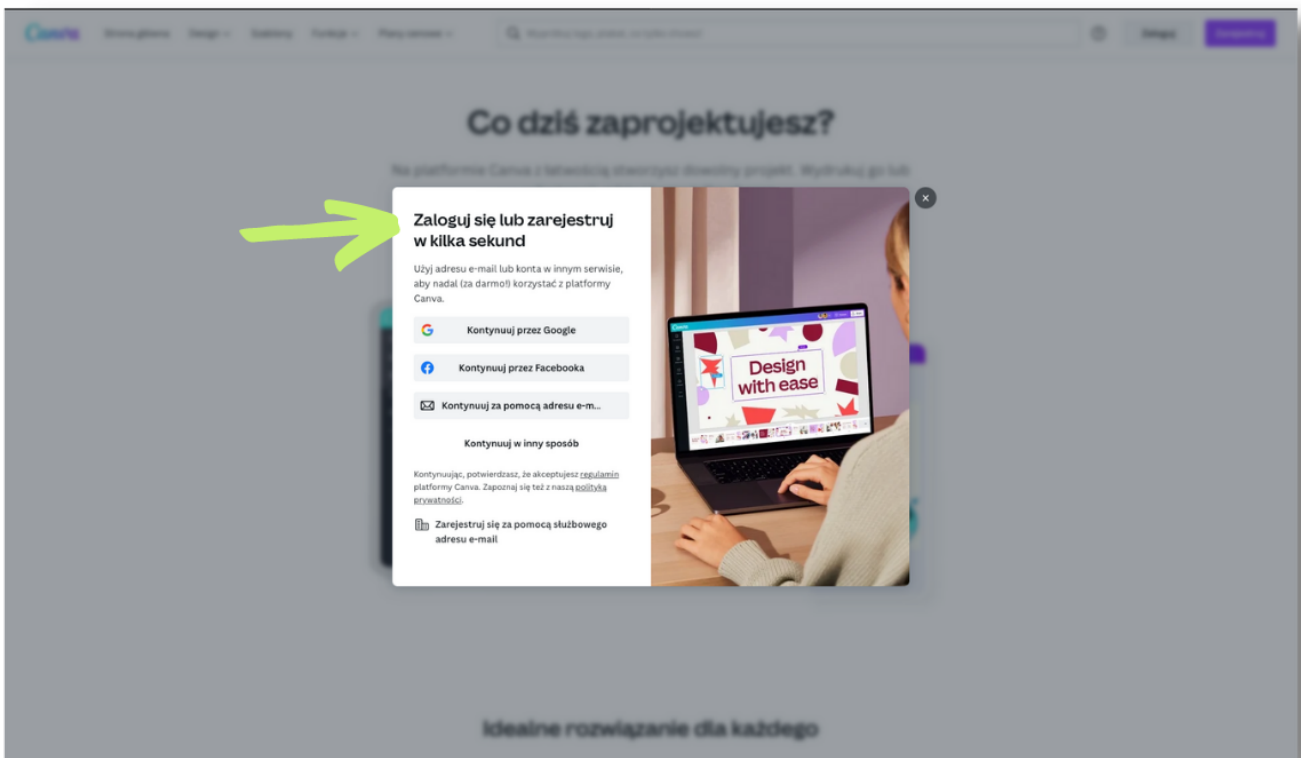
Canva Strona główna Szablony Funkcje Plany cenowe

Zaloguj

Co dziś zaprojektujesz?

Na platformie Canva z łatwością stworzysz dowolny projekt. Wydrukuj go lub

Zaloguj się lub zarejestruj w kilka sekund

Użyj adresu e-mail lub konta w innym serwisie, aby nadal (za darmo!) korzystać z platformy Canva.

Kontynuuj przez Google

Kontynuuj przez Facebooka

Kontynuuj za pomocą adresu e-m...

Kontynuuj w inny sposób

Kontynuując, potwierdzasz, że akceptujesz regulamin platformy Canva. Zapoznaj się też z naszą polityką prywatności.

Zarejestruj się za pomocą służbowego adresu e-mail

Design with ease

Idealne rozwiązanie dla każdego